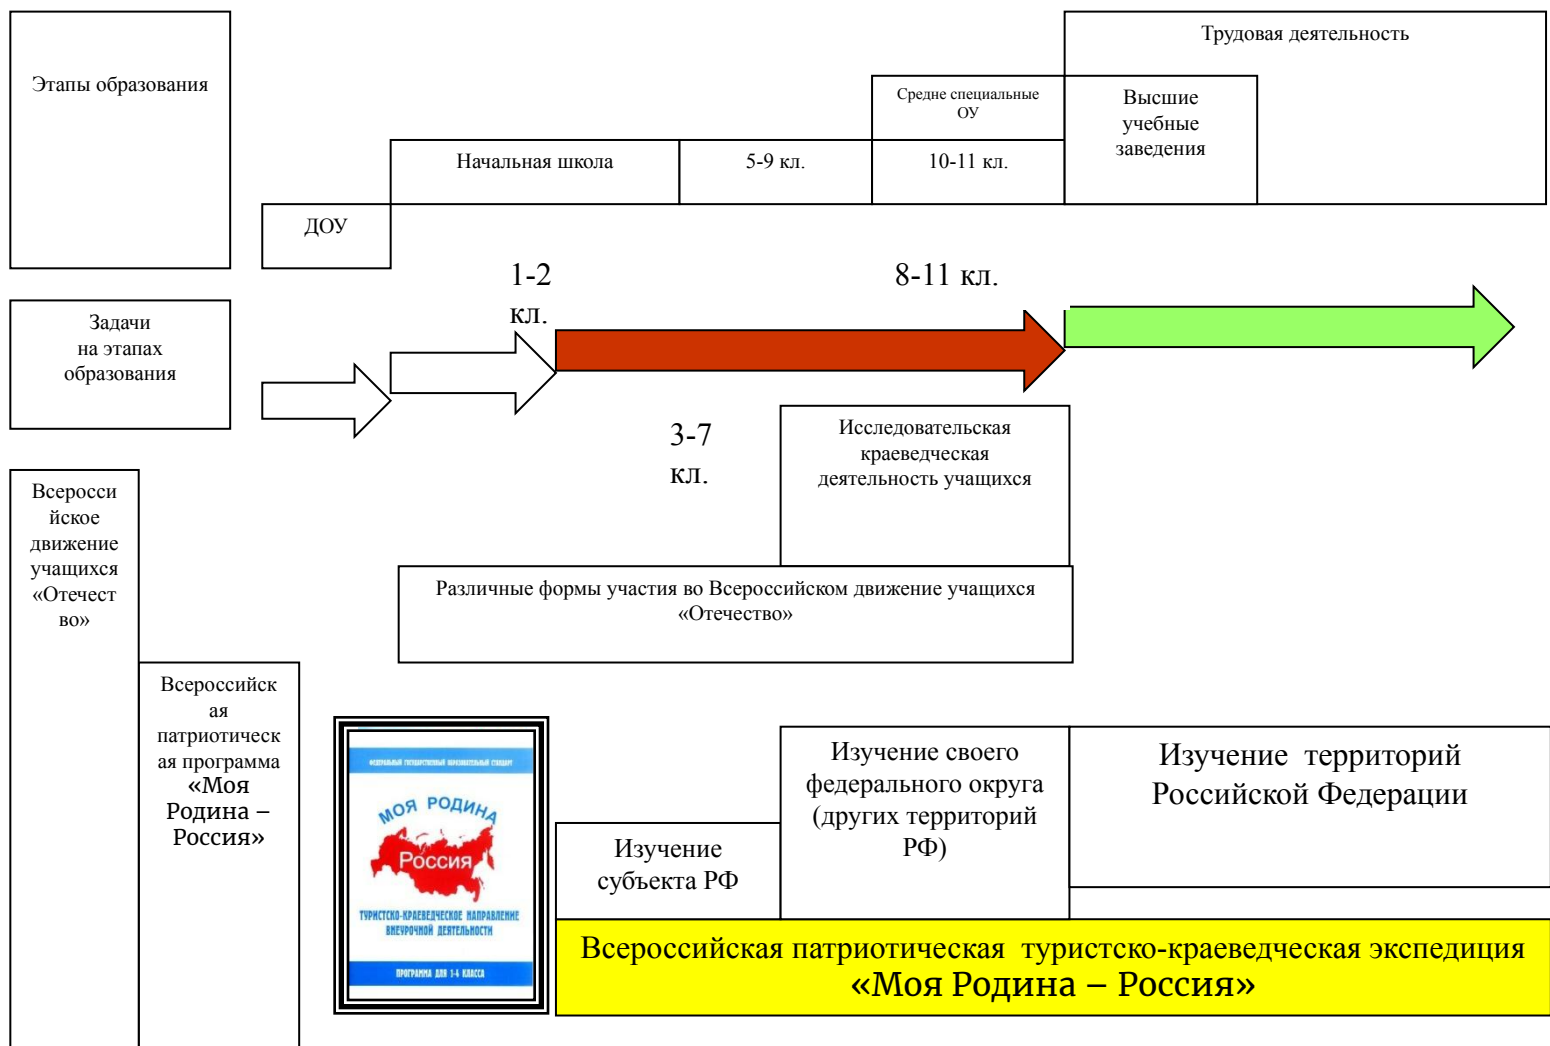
Этапы образования

Трудовая деятельность

Средне специальные ОУ

Высшие учебные заведения

Начальная школа

5-9 кл.

10-11 кл.

ДОУ

1-2 кл.

8-11 кл.

Задачи на этапах образования

3-7 кл.

Исследовательская краеведческая деятельность учащихся

Всероссийское движение учащихся «Отечество»

Различные формы участия во Всероссийском движение учащихся «Отечество»

Всероссийская патриотическая программа «Моя Родина – Россия»

ФЕДЕРАЛЬНЫЙ ГОСУДАРСТВЕННЫЙ ОБРАЗОВАТЕЛЬНЫЙ СТАНДАРТ

МОЯ РОДИНА

Россия

ТУРИСТСКО-КРАЕВЕДЧЕСКОЕ НАПРАВЛЕНИЕ ВНЕУРОЧНОЙ ДЕЯТЕЛЬНОСТИ

ПРОГРАММА ДЛЯ 1-4 КЛАССА

Изучение своего федерального округа (других территорий РФ)

Изучение территорий Российской Федерации

Изучение субъекта РФ

Всероссийская патриотическая туристско-краеведческая экспедиция «Моя Родина – Россия»